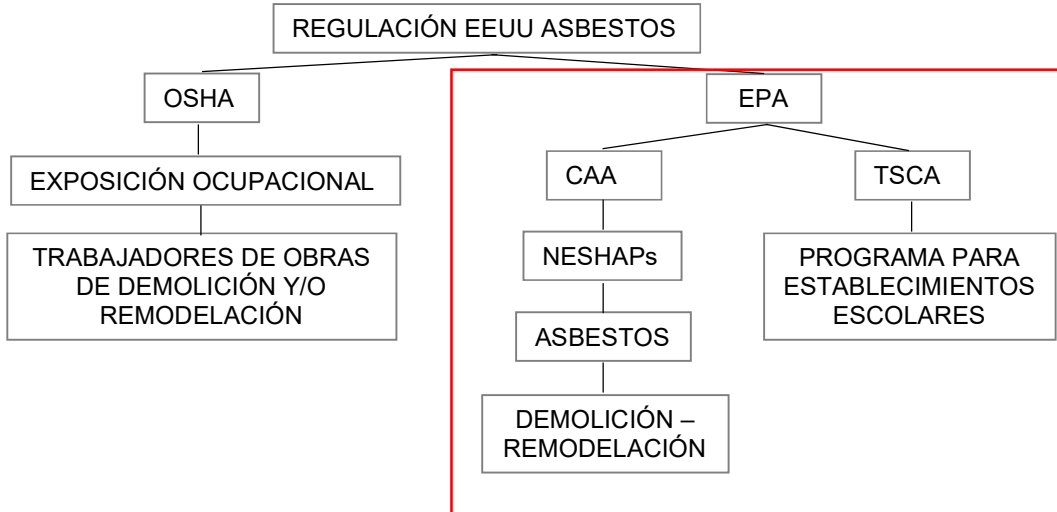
REGULACIÓN EEUU ASBESTOS

OSHA

EXPOSICIÓN OCUPACIONAL

TRABAJADORES DE OBRAS DE DEMOLICIÓN Y/O REMODELACIÓN

EPA

CAA

NESHAPs

ASBESTOS

DEMOLICIÓN – REMODELACIÓN

TSCA

PROGRAMA PARA ESTABLECIMIENTOS ESCOLARES